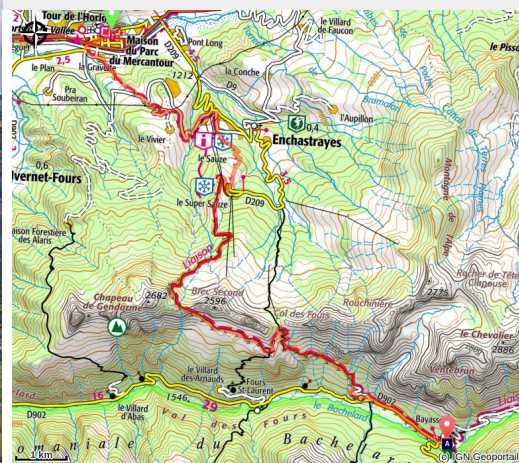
Tour de l'Horlo
Vallée
Maison du Parc du Mercantour
D209
Pont Long
le Villard de Faucon
le Pisso
le Plan
2,5
la Gravette
1212
la Conche
Pra Soubeiran
D9
Enchastrayes
0,4
l'Aupillon
le Vivier
le Sauze
0,6
Vernet-Fours
le Super Sauze
D209
Maison Forestière des Alaris
Liaison
Chapeau de Gendarme
2682
Brec Second
2596
Col des Fours
Rouchière
2775
Rocher de Tête Clapouse
le Chevalier
2886
le Villard des Arnauds
Fours St-Laurent
16
29
1546
Vol des Fours
le Bachelard
D902
D902
le Villard d'Abas
Bayasse
Liais
omaniale du Bachelar
1 km
(c) IGN Geoportail